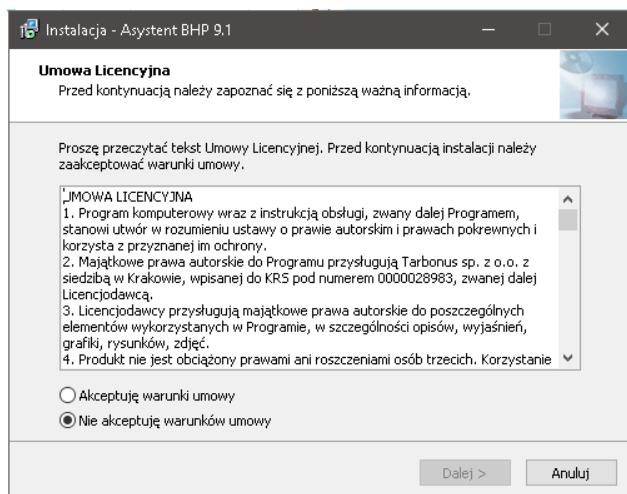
Instalacja - Asystent BHP 9.1

Umowa Licencyjna
Przed kontynuacją należy zapoznać się z poniższą ważną informacją.

Proszę przeczytać tekst Umowy Licencyjnej. Przed kontynuacją instalacji należy zaakceptować warunki umowy.

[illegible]MOWA LICENCYJNA
1. Program komputerowy wraz z instrukcją obsługi, zwany dalej Programem, stanowi utwór w rozumieniu ustawy o prawie autorskim i prawach pokrewnych i korzysta z przyznanej im ochrony.
2. Majątkowe prawa autorskie do Programu przysługują Tarbonus sp. z o.o. z siedzibą w Krakowie, wpisanej do KRS pod numerem 0000028983, zwanej dalej Licencjodawcą.
3. Licencjodawcy przysługują majątkowe prawa autorskie do poszczególnych elementów wykorzystanych w Programie, w szczególności opisów, wyjaśnień, grafiki, rysunków, zdjęć.
4. Produkt nie jest obciążony prawami ani roszczeniami osób trzecich. Korzystanie

Akceptuję warunki umowy
Nie akceptuję warunków umowy

Dalej >
Anuluj